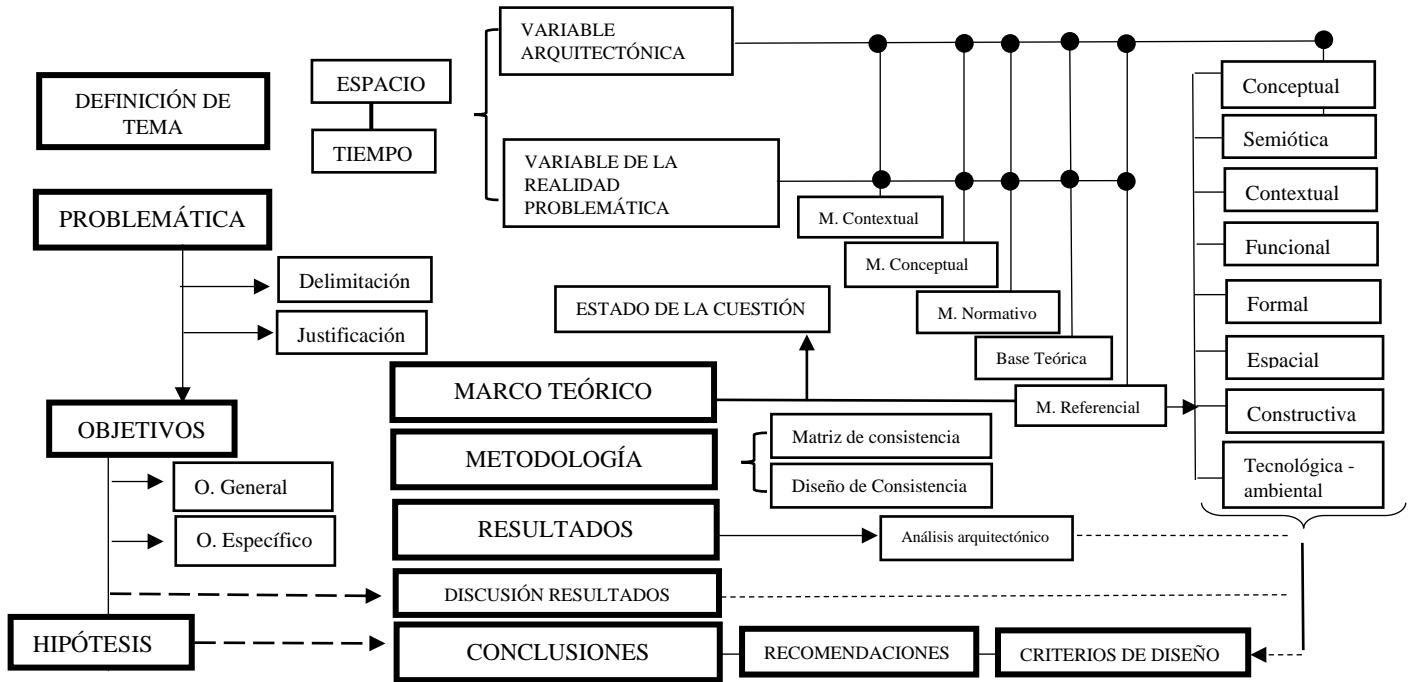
DEFINICIÓN DE TEMA

ESPACIO

TIEMPO

VARIABLE ARQUITECTÓNICA

VARIABLE DE LA REALIDAD PROBLEMÁTICA

PROBLEMÁTICA

Delimitación

Justificación

OBJETIVOS

O. General

O. Específico

HIPÓTESIS

M. Contextual

M. Conceptual

M. Normativo

Base Teórica

M. Referencial

ESTADO DE LA CUESTIÓN

MARCO TEÓRICO

METODOLOGÍA

Matriz de consistencia

Diseño de Consistencia

RESULTADOS

Análisis arquitectónico

DISCUSIÓN RESULTADOS

CONCLUSIONES

RECOMENDACIONES

CRITERIOS DE DISEÑO

Conceptual

Semiótica

Contextual

Funcional

Formal

Espacial

Constructiva

Tecnológica - ambiental